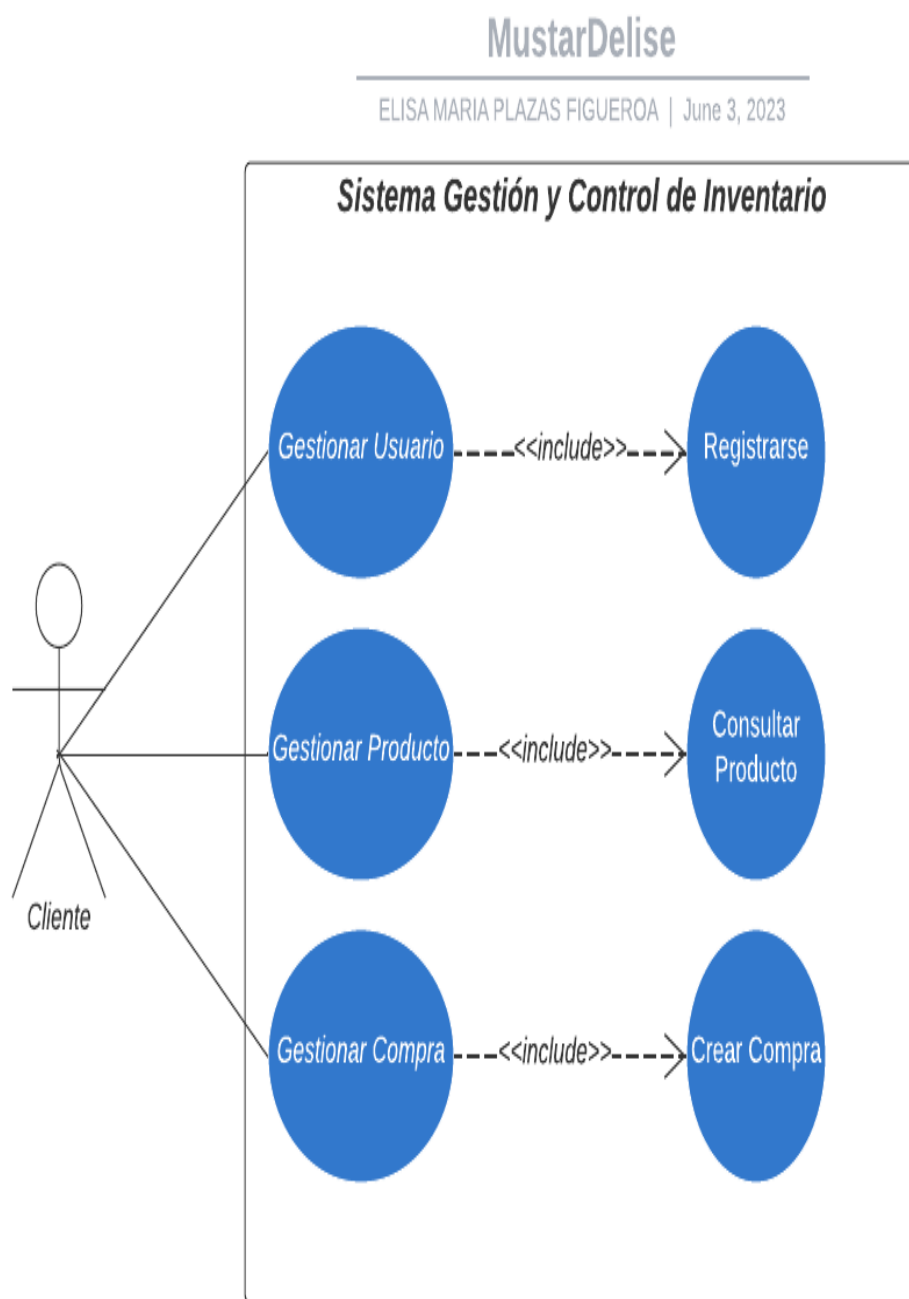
MustarDelise

ELISA MARIA PLAZAS FIGUEROA | June 3, 2023

Sistema Gestión y Control de Inventario

Gestionar Usuario

<<include>>

Registrarse

Gestionar Producto

<<include>>

Consultar Producto

Cliente

Gestionar Compra

<<include>>

Crear Compra